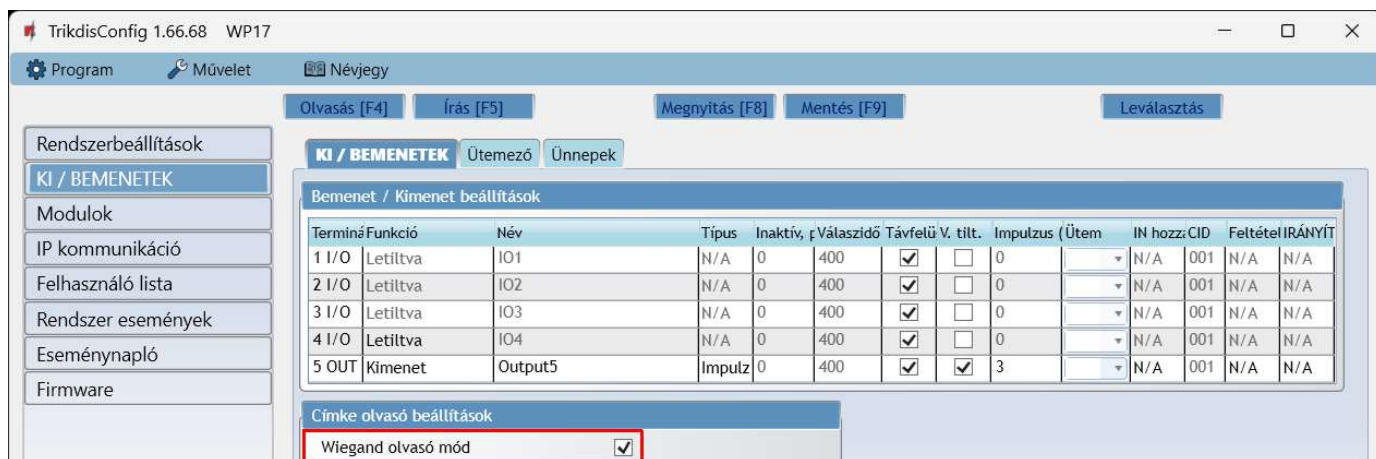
TrikdisConfig 1.66.68 WP17

Program Művelet Névjegy

Olvasás [F4] Írás [F5] Megnyitás [F8] Mentés [F9] Leválasztás

Rendszerbeállítások
KI / BEMENETEK
Modulok
IP kommunikáció
Felhasználó lista
Rendszer események
Eseménynapló
Firmware

KI / BEMENETEK Ütemező Ünnepek

Bemenet / Kimenet beállítások

| Terminá | Funkció | Név | Típus | Inaktív, p | Válaszidő | Távfelü | V. tilt. | Impulzus ( | Ütem | IN hozzá | CID | Feltétel | IRÁNYÍT |
|---|---|---|---|---|---|---|---|---|---|---|---|---|---|
| 1 I/O | Letiltva | IO1 | N/A | 0 | 400 | ✓ | | 0 | | N/A | 001 | N/A | N/A |
| 2 I/O | Letiltva | IO2 | N/A | 0 | 400 | ✓ | | 0 | | N/A | 001 | N/A | N/A |
| 3 I/O | Letiltva | IO3 | N/A | 0 | 400 | ✓ | | 0 | | N/A | 001 | N/A | N/A |
| 4 I/O | Letiltva | IO4 | N/A | 0 | 400 | ✓ | | 0 | | N/A | 001 | N/A | N/A |
| 5 OUT | Kimenet | Output5 | Impulz | 0 | 400 | ✓ | ✓ | 3 | | N/A | 001 | N/A | N/A |

Címke olvasó beállítások

Wiegand olvasó mód ✓